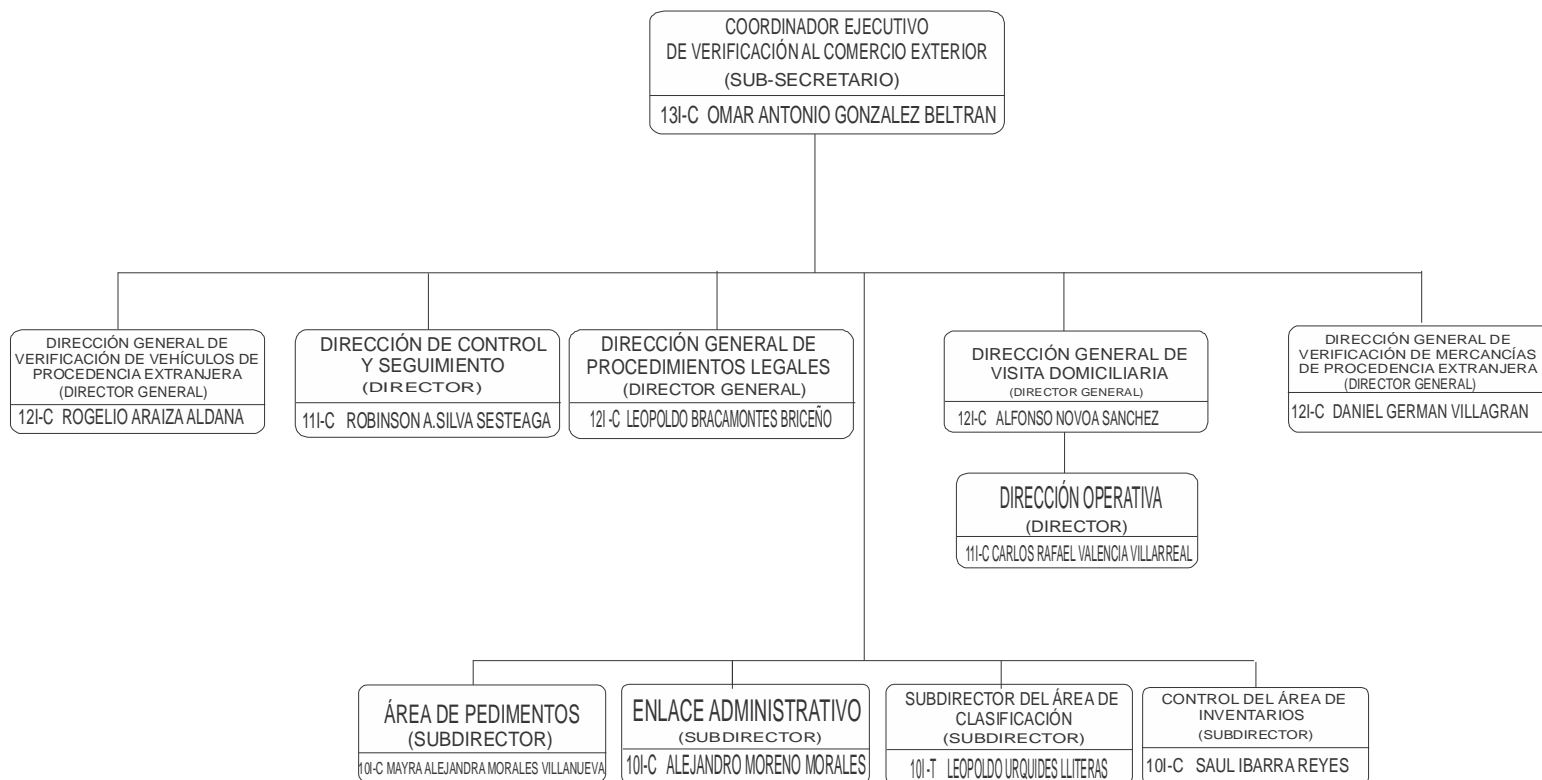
COORDINADOR EJECUTIVO
DE VERIFICACIÓN AL COMERCIO EXTERIOR
(SUB-SECRETARIO)
13I-C OMAR ANTONIO GONZALEZ BELTRAN

DIRECCIÓN GENERAL DE VERIFICACIÓN DE VEHÍCULOS DE PROCEDENCIA EXTRANJERA
(DIRECTOR GENERAL)
12I-C ROGELIO ARAIZA ALDANA

DIRECCIÓN DE CONTROL Y SEGUIMIENTO
(DIRECTOR)
11I-C ROBINSON A.SILVA SESTEAGA

DIRECCIÓN GENERAL DE PROCEDIMIENTOS LEGALES
(DIRECTOR GENERAL)
12I -C LEOPOLDO BRACAMONTES BRICEÑO

DIRECCIÓN GENERAL DE VISITA DOMICILIARIA
(DIRECTOR GENERAL)
12I-C ALFONSO NOVOA SANCHEZ

DIRECCIÓN GENERAL DE VERIFICACIÓN DE MERCANCÍAS DE PROCEDENCIA EXTRANJERA
(DIRECTOR GENERAL)
12I-C DANIEL GERMAN VILLAGRAN

DIRECCIÓN OPERATIVA
(DIRECTOR)
11I-C CARLOS RAFAEL VALENCIA VILLARREAL

ÁREA DE PEDIMENTOS
(SUBDIRECTOR)
10I-C MAYRA ALEJANDRA MORALES VILLANUEVA

ENLACE ADMINISTRATIVO
(SUBDIRECTOR)
10I-C ALEJANDRO MORENO MORALES

SUBDIRECTOR DEL ÁREA DE CLASIFICACIÓN
(SUBDIRECTOR)
10I -T LEOPOLDO URQUIDES LLITERAS

CONTROL DEL ÁREA DE INVENTARIOS
(SUBDIRECTOR)
10I-C SAUL IBARRA REYES